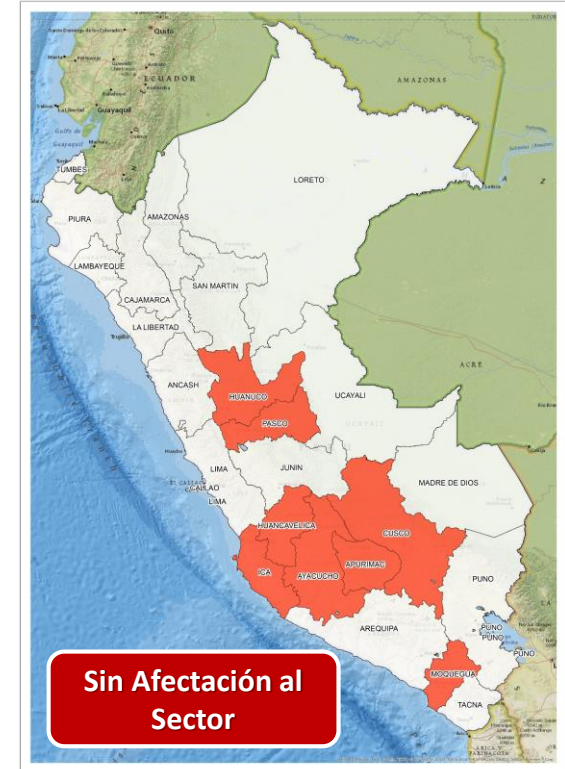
Quito
ECUADOR
Guayaquil
Golfo de Guayaquil
AMAZONAS
TUMBES
LORETO
PIURA
AMAZONAS
LAMBAYEQUE
SAN MARTIN
CAJAMARCA
LA LIBERTAD
Trujillo
ACRE
ANCASH
HUANUCO
UCAYALI
PASCO
LIMA
JUNIN
CALLAO
LIMA
MADRE DE DIOS
HUANCAVELICA
CUSCO
ICA
AYACUCHO
APURIMAC
PUNO
AREQUIPA
PUNO
PUNO
MOQUEGUA
TACNA
Sin Afectación al Sector